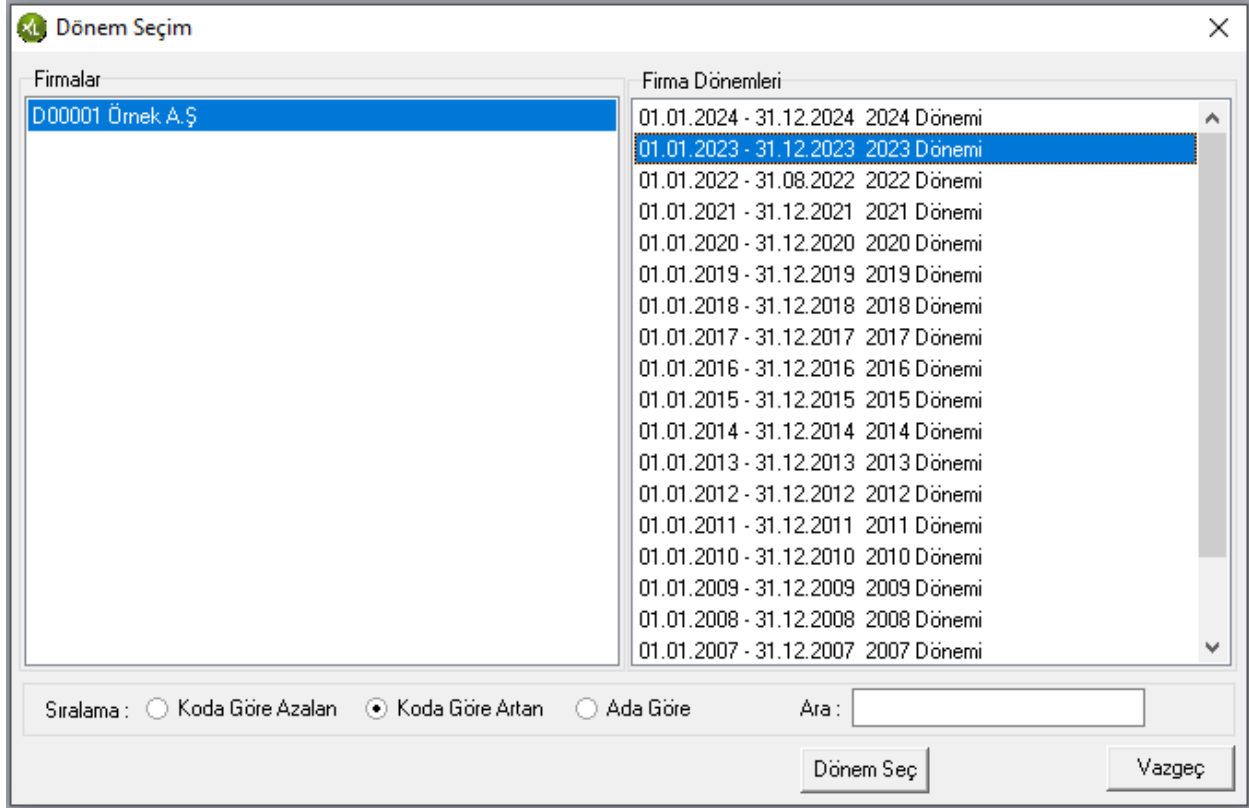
Dönem Seçim

Firmalar

D00001 Örnek A.Ş

Firma Dönemleri

01.01.2024 - 31.12.2024 2024 Dönemi
01.01.2023 - 31.12.2023 2023 Dönemi
01.01.2022 - 31.08.2022 2022 Dönemi
01.01.2021 - 31.12.2021 2021 Dönemi
01.01.2020 - 31.12.2020 2020 Dönemi
01.01.2019 - 31.12.2019 2019 Dönemi
01.01.2018 - 31.12.2018 2018 Dönemi
01.01.2017 - 31.12.2017 2017 Dönemi
01.01.2016 - 31.12.2016 2016 Dönemi
01.01.2015 - 31.12.2015 2015 Dönemi
01.01.2014 - 31.12.2014 2014 Dönemi
01.01.2013 - 31.12.2013 2013 Dönemi
01.01.2012 - 31.12.2012 2012 Dönemi
01.01.2011 - 31.12.2011 2011 Dönemi
01.01.2010 - 31.12.2010 2010 Dönemi
01.01.2009 - 31.12.2009 2009 Dönemi
01.01.2008 - 31.12.2008 2008 Dönemi
01.01.2007 - 31.12.2007 2007 Dönemi

Sıralama : Koda Göre Azalan Koda Göre Artan Ada Göre Ara :

Dönem Seç Vazgeç